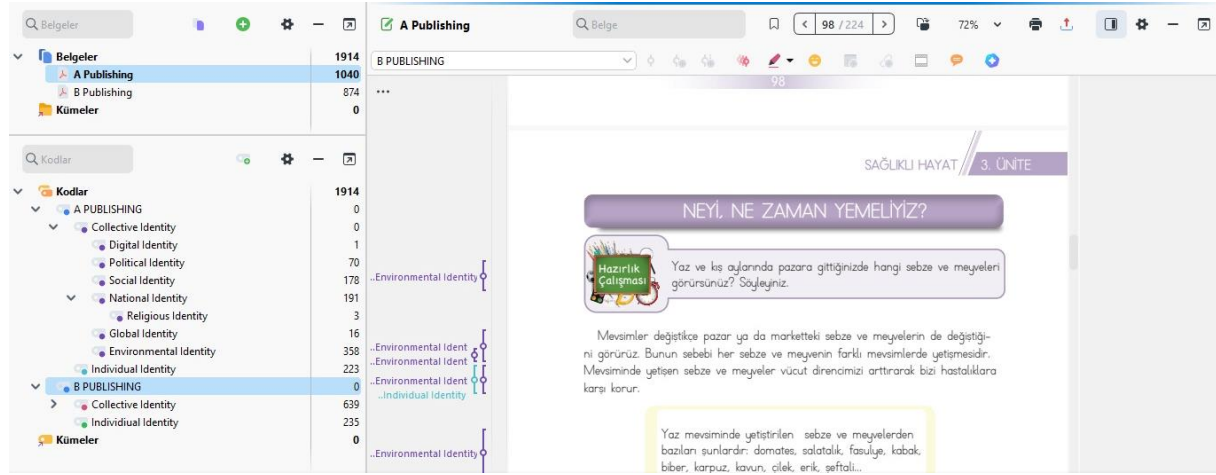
Belgeler

Belgeler 1914
A Publishing 1040
B Publishing 874
Kümeler 0

Kodlar

Kodlar 1914
A PUBLISHING 0
Collective Identity 0
Digital Identity 1
Political Identity 70
Social Identity 178
National Identity 191
Religious Identity 3
Global Identity 16
Environmental Identity 358
Individual Identity 223
B PUBLISHING 0
Collective Identity 639
Individual Identity 235
Kümeler 0

A Publishing

Belge

98 / 224

72%

B PUBLISHING

...

98

..Environmental Identity
..Environmental Ident
..Environmental Ident
..Environmental Ident
..Individual Identity
..Environmental Identity

SAĞLIKLI HAYAT 3. ÜNİTE

NEYİ, NE ZAMAN YEMELİYİZ?

Hazırlık Çalışması

Yaz ve kış aylarında pazara gittiğinizde hangi sebze ve meyveleri görürsünüz? Söyleyiniz.

Mevsimler değiştikçe pazar ya da marketteki sebze ve meyvelerin de değiştiğini görürüz. Bunun sebebi her sebze ve meyvenin farklı mevsimlerde yetişmesidir. Mevsiminde yetişen sebze ve meyveler vücut direncimizi arttırarak bizi hastalıklara karşı korur.

Yaz mevsiminde yetiştirilen sebze ve meyvelerden bazıları şunlardır: domates, salatalık, fasulye, kabak, biber, karpuz, kavun, çilek, erik, şeftali...